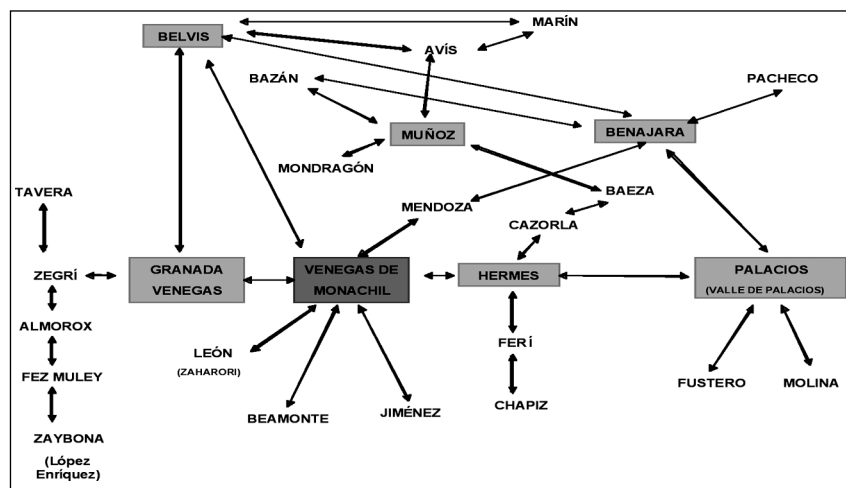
BELVIS

MARÍN

AVÍS

BAZÁN

PACHECO

MUÑOZ

BENAJARA

MONDRAGÓN

TAVERA

MENDOZA

BAEZA

CAZORLA

ZEGRÍ

GRANADA VENEGAS

VENEGAS DE MONACHIL

HERMES

PALACIOS (VALLE DE PALACIOS)

ALMOROX

LEÓN (ZAHARORI)

FERÍ

FEZ MULEY

FUSTERO

MOLINA

BEAMONTE

JIMÉNEZ

CHAPIZ

ZAYBONA (López Enríquez)